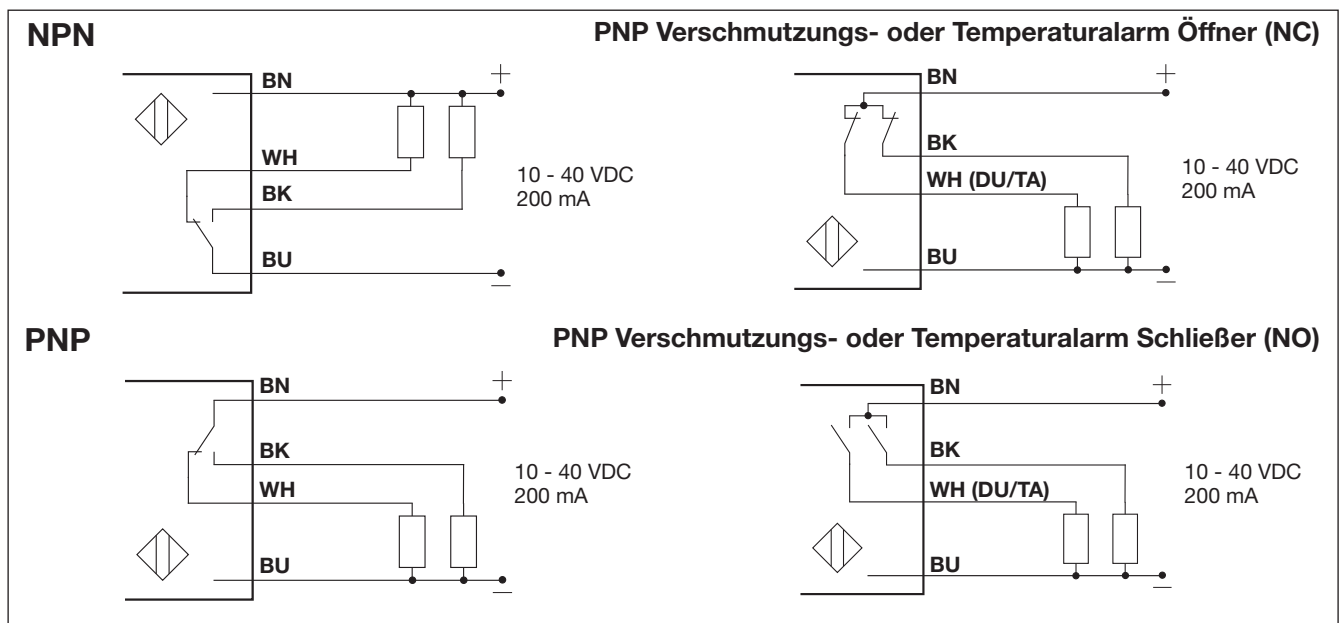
NPN

BN
+
WH
BK
BU
−
10 - 40 VDC
200 mA

PNP Verschmutzungs- oder Temperaturalarm Öffner (NC)

BN
+
BK
WH (DU/TA)
BU
−
10 - 40 VDC
200 mA

PNP

BN
+
BK
WH
BU
−
10 - 40 VDC
200 mA

PNP Verschmutzungs- oder Temperaturalarm Schließer (NO)

BN
+
BK
WH (DU/TA)
BU
−
10 - 40 VDC
200 mA